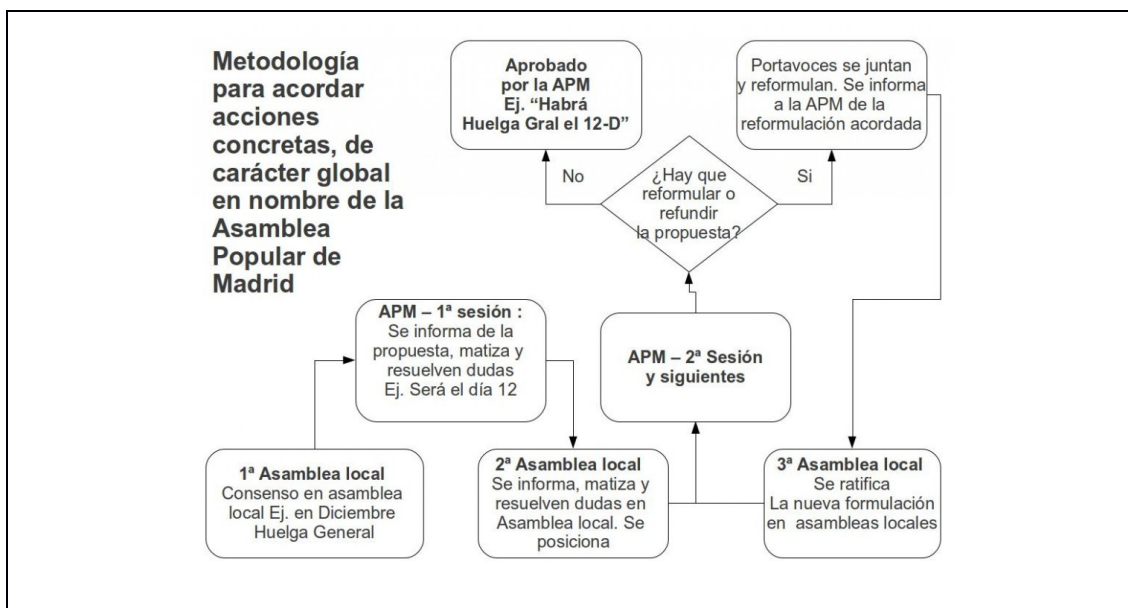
Metodología para acordar acciones concretas, de carácter global en nombre de la Asamblea Popular de Madrid

Aprobado por la APM Ej. "Habrá Huelga Gral el 12-D"

Portavoces se juntan y reformulan. Se informa a la APM de la reformulación acordada

No

¿Hay que reformular o refundir la propuesta?

Si

APM – 1ª sesión : Se informa de la propuesta, matiza y resuelven dudas Ej. Será el día 12

APM – 2ª Sesión y siguientes

1ª Asamblea local Consenso en asamblea local Ej. en Diciembre Huelga General

2ª Asamblea local Se informa, matiza y resuelven dudas en Asamblea local. Se posiciona

3ª Asamblea local Se ratifica La nueva formulación en asambleas locales